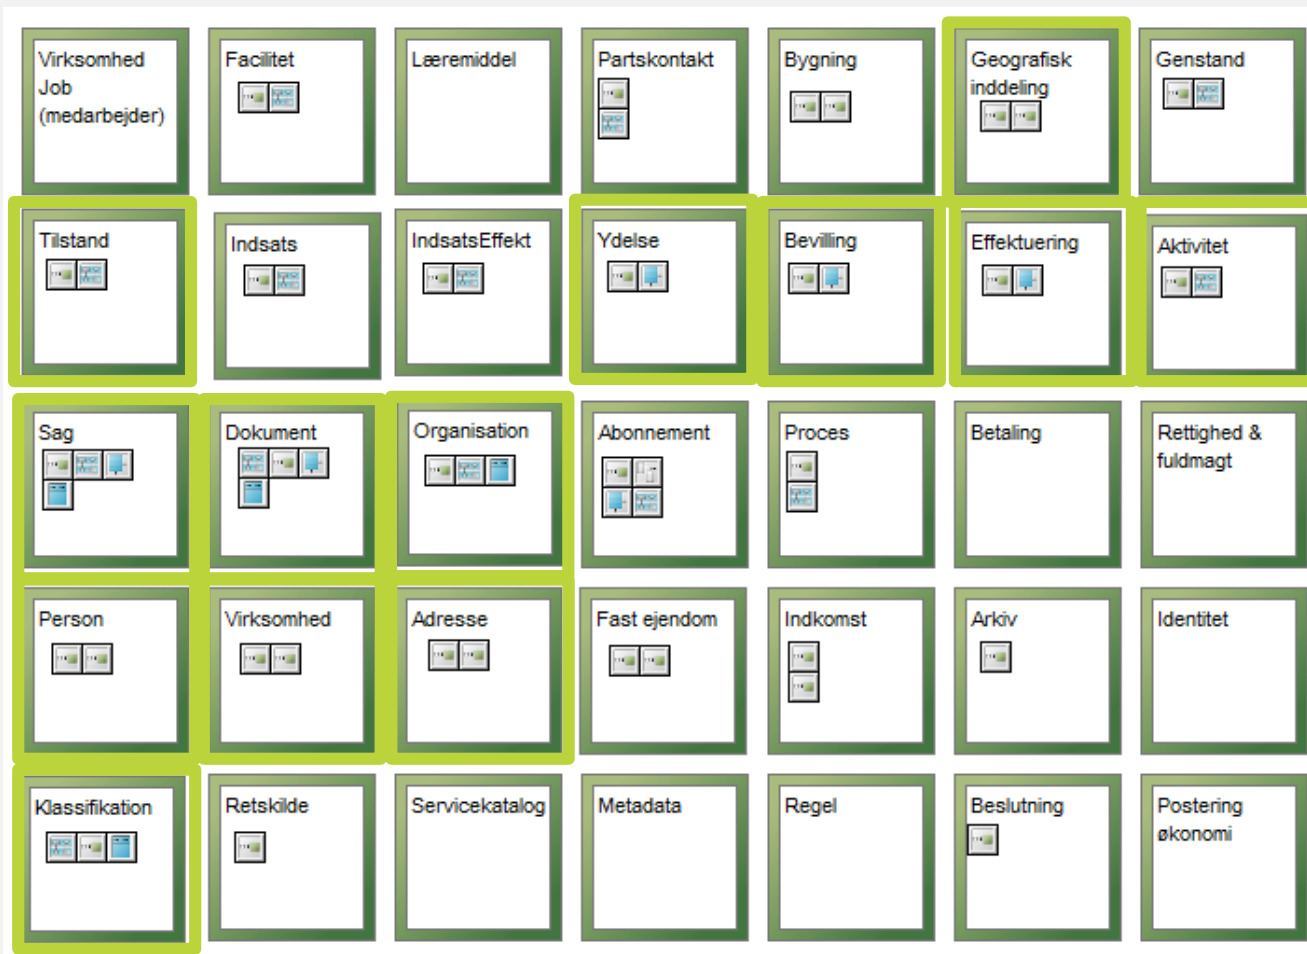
Virksomhed Job (medarbejder)

Facilitet

Læremiddel

Partskontakt

Bygning

Geografisk inddeling

Genstand

Tilstand

Indsats

IndsatsEffekt

Ydelse

Bevilling

Effektuering

Aktivitet

Sag

Dokument

Organisation

Abonnement

Proces

Betaling

Rettighed & fuldmagt

Person

Virksomhed

Adresse

Fast ejendom

Indkomst

Arkiv

Identitet

Klassifikation

Retskilde

Servicekatalog

Metadata

Regel

Beslutning

Postering økonomi